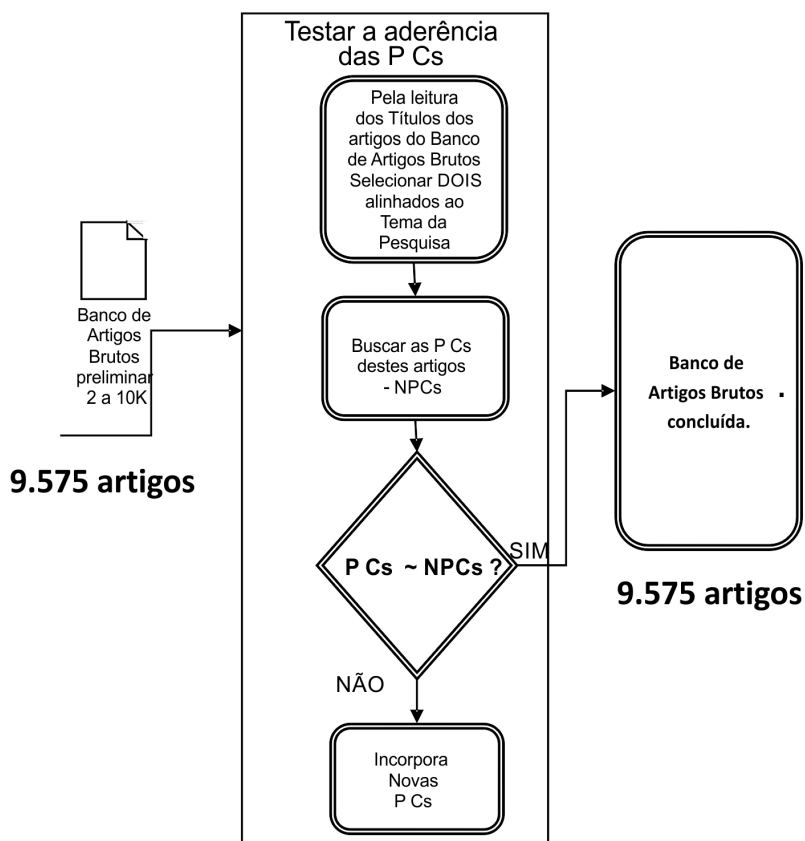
Testar a aderência das P Cs

Pela leitura dos Títulos dos artigos do Banco de Artigos Brutos Selecionar DOIS alinhados ao Tema da Pesquisa

Banco de Artigos Brutos preliminar 2 a 10K

9.575 artigos

Buscar as P Cs destes artigos - NPCs

Banco de Artigos Brutos concluída.

P Cs ~ NPCs ?

SIM

9.575 artigos

NÃO

Incorpora Novas P Cs